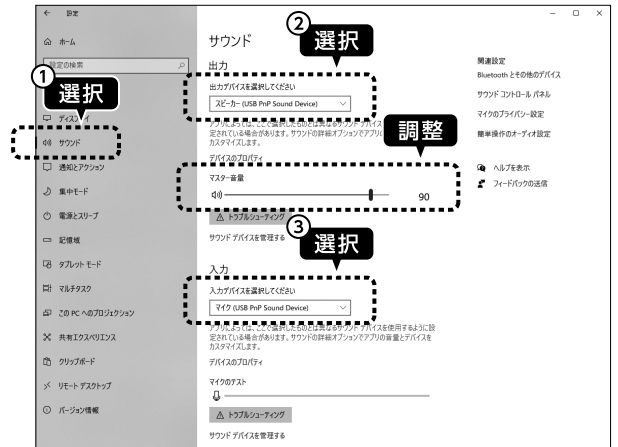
← 設定

ホーム

設定の検索

① 選択

ディスプレイ

サウンド

通知とアクション

集中モード

電源とスリープ

記憶域

タブレット モード

マルチタスク

この PC へのプロジェクション

共有エクスペリエンス

クリップボード

リモート デスクトップ

バージョン情報

サウンド

② 選択

出力

出力デバイスを選択してください

スピーカー (USB PnP Sound Device)

アプリによっては、ここで選択したものとは異なるサウンド デバイスを使用するように設定されている場合があります。サウンドの詳細オプションでアプリの音量とデバイスをカスタマイズします。

調整

デバイスのプロパティ

マスター音量

90

トラブルシューティング

サウンド デバイスを管理する

③ 選択

入力

入力デバイスを選択してください

マイク (USB PnP Sound Device)

アプリによっては、ここで選択したものとは異なるサウンド デバイスを使用するように設定されている場合があります。サウンドの詳細オプションでアプリの音量とデバイスをカスタマイズします。

デバイスのプロパティ

マイクのテスト

トラブルシューティング

サウンド デバイスを管理する

関連設定

Bluetooth とその他のデバイス

サウンド コントロール パネル

マイクのプライバシー設定

簡単操作のオーディオ設定

ヘルプを表示

フィードバックの送信